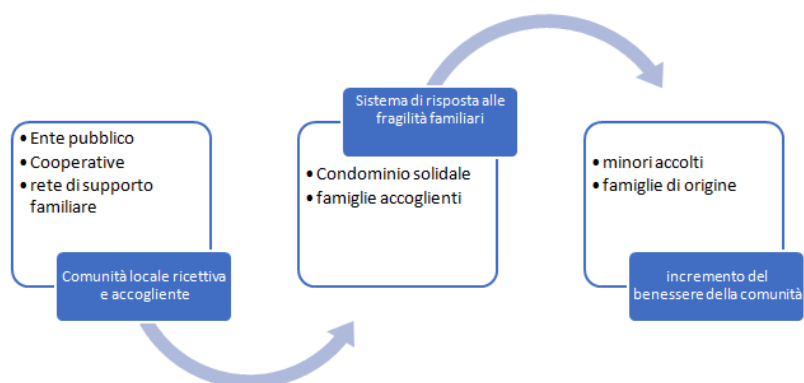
• Ente pubblico
• Cooperative
• rete di supporto familiare

Comunità locale ricettiva e accogliente

Sistema di risposta alle fragilità familiari

• Condominio solidale
• famiglie accoglienti

• minori accolti
• famiglie di origine

incremento del benessere della comunità